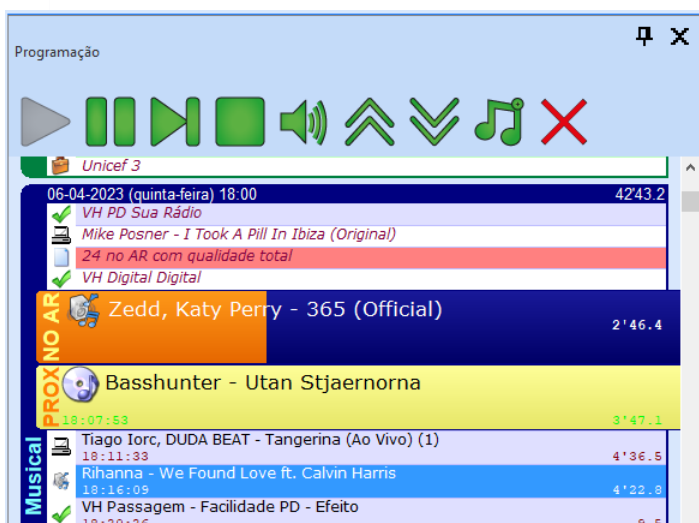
Programação

Unicef 3

06-04-2023 (quinta-feira) 18:00 42'43.2

VH PD Sua Rádio

Mike Posner - I Took A Pill In Ibiza (Original)

24 no AR com qualidade total

VH Digital Digital

NO AR

Zedd, Katy Perry - 365 (Official)

2'46.4

PROX

Basshunter - Utan Stjaernorna

18:07:53 3'47.1

Musical

Tiago Iorc, DUDA BEAT - Tangerina (Ao Vivo) (1)

18:11:33 4'36.5

Rihanna - We Found Love ft. Calvin Harris

18:16:09 4'22.8

VH Passagem - Facilidade PD - Efeito

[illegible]